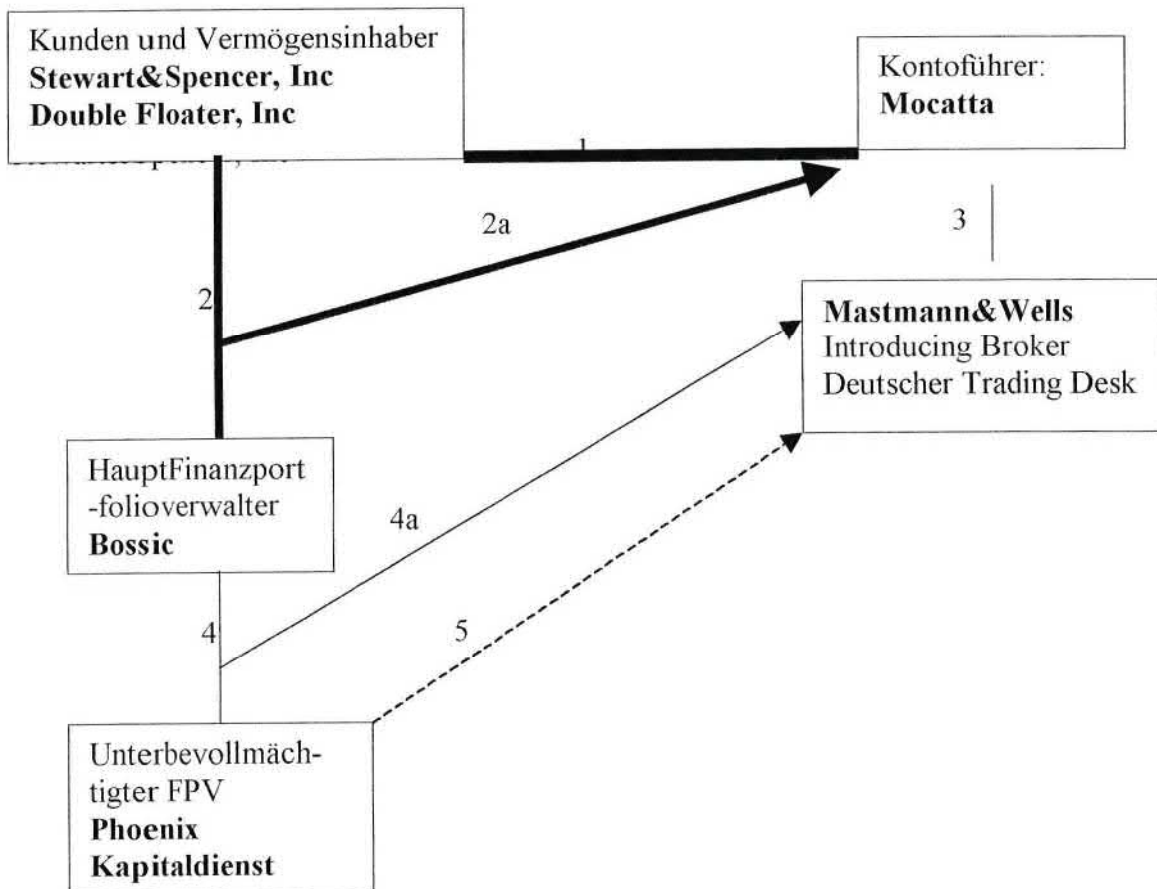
Kunden und Vermögensinhaber
**Stewart&Spencer, Inc**
**Double Floater, Inc**

Kontoführer:
**Mocatta**

1

2a

3

2

**Mastmann&Wells**
Introducing Broker
Deutscher Trading Desk

HauptFinanzport-folioverwalter
**Bossic**

4a

4

5

Unterbevollmächtigter FPV
**Phoenix Kapitaldienst**